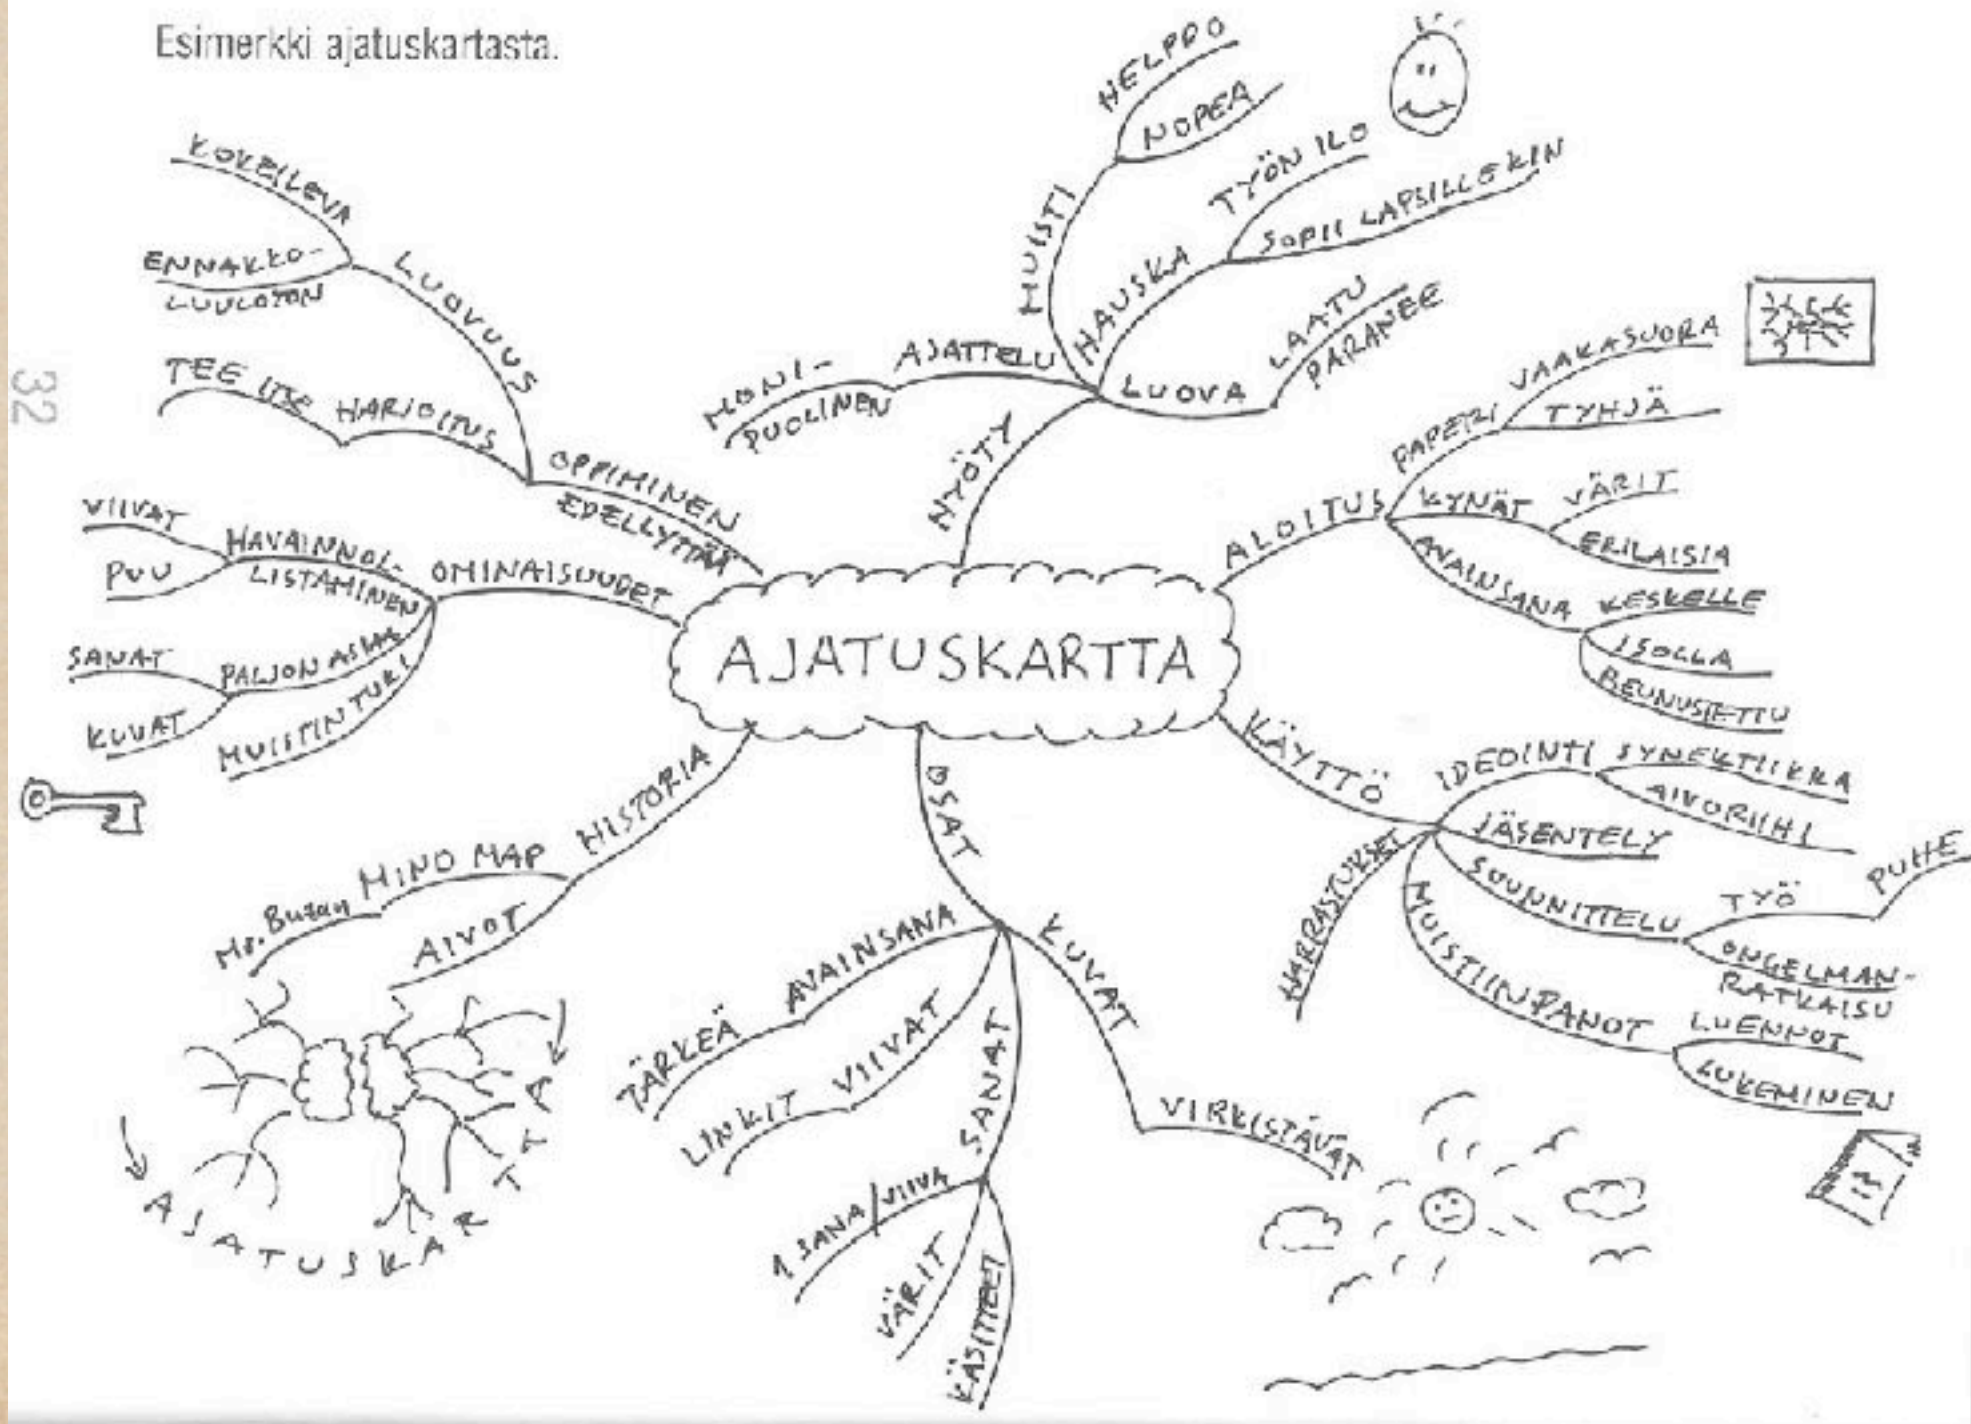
Esimerkki ajatuskartasta.

32

AJATUSKARTTA

HYÖTY
AJATTELU
MONI-
PUOLINEN
MUISTI
HELPPO
NOPEA
HAUSKA
TYÖN ILO
SOPII LAPSILLEKIN
LUOVA
LAATU
PARANEE

ALOITUS
PAPERI
VAAKASUORA
TYHJÄ
KYNÄT
VÄRIT
ERILAISIA
AVAINSANA
KESKELLE
ISOLLA
REUNUSTETTU

KÄYTTÖ
IDEOINTI
SYNEKTIIKKA
AIVORIIHI
JÄSENTELY
SUUNNITTELU
TYÖ
PUHE
ONGELMAN-
RATKAISU
MUISTIINPANOT
LUENNOT
LUKEMINEN
HARRASTUKSET

OSAT
KUVAT
VIRKISTÄVÄT
AVAINSANA
TÄRKEÄ
LINKIT
VIIVAT
SANAT
1 SANA/VIIVA
VÄRIT
KÄSITTEET

HISTORIA
MIND MAP
Mr. Buzan
AIVOT
AJATUSKARTTA

OMINAISUUDET
HAVAINNOL-
LISTAMINEN
VIIVAT
PUU
PALJON ASIAA
SANAT
MUISTINTUKI
KUVAT

OPPIMINEN
EDELLYTTÄÄ
LUOVUUS
KOKEILEVA
ENNAKKO-
LUULOTON
TEE ITSE HARJOITUS